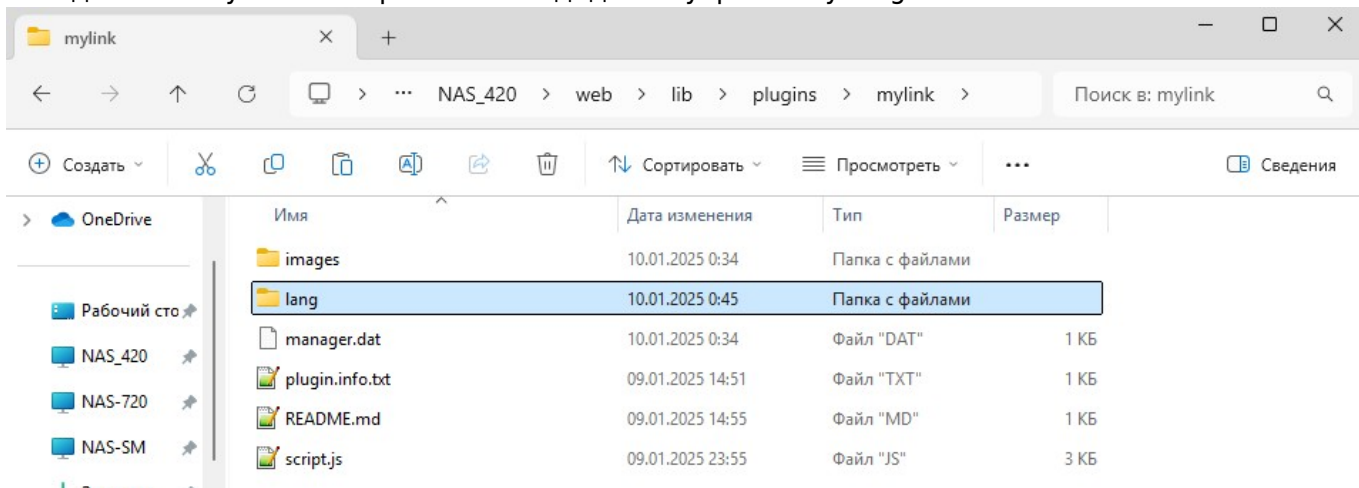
mylink

NAS_420 > web > lib > plugins > mylink >

Поиск в: mylink

Создать

Сортировать

Просмотреть

...

Сведения

OneDrive

Рабочий сто

NAS_420

NAS-720

NAS-SM

| Имя | Дата изменения | Тип | Размер |
|---|---|---|---|
| images | 10.01.2025 0:34 | Папка с файлами | |
| lang | 10.01.2025 0:45 | Папка с файлами | |
| manager.dat | 10.01.2025 0:34 | Файл "DAT" | 1 КБ |
| plugin.info.txt | 09.01.2025 14:51 | Файл "TXT" | 1 КБ |
| README.md | 09.01.2025 14:55 | Файл "MD" | 1 КБ |
| script.js | 09.01.2025 23:55 | Файл "JS" | 3 КБ |